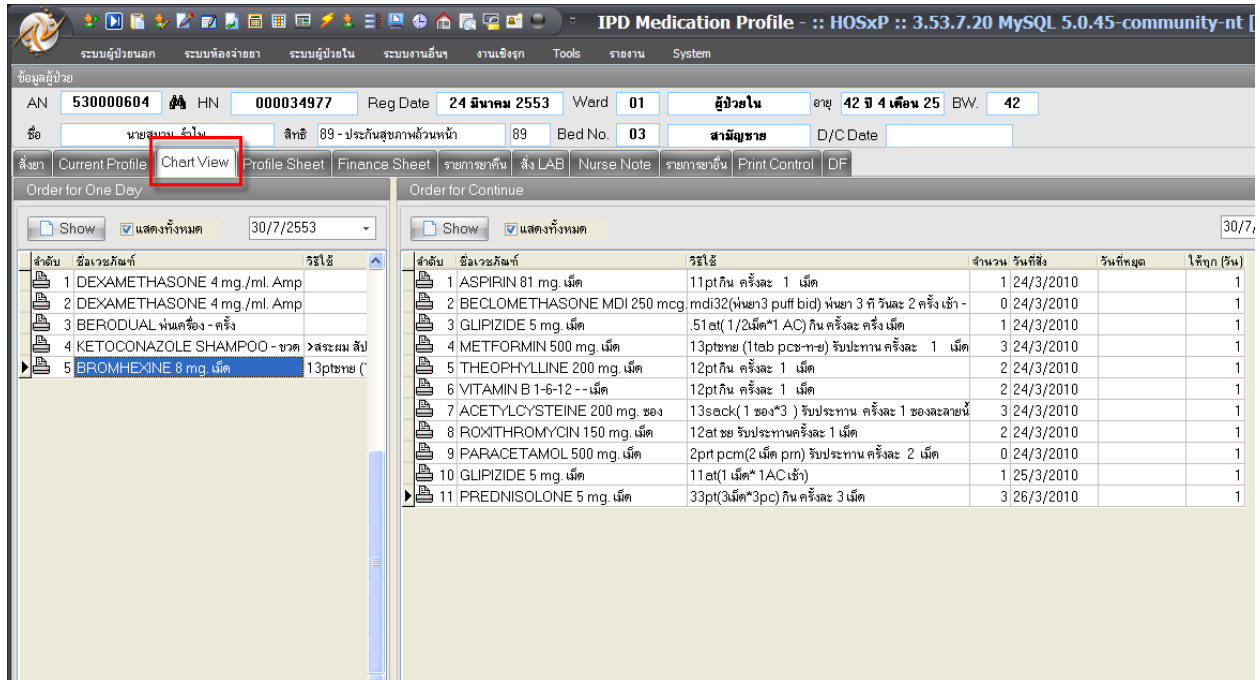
IPD Medication Profile - :: HOSxP :: 3.53.7.20 MySQL 5.0.45-community-nt [

ระบบผู้ป่วยนอก ระบบห้องจ่ายยา ระบบผู้ป่วยใน ระบบงานอื่นๆ งานเชิงรุก Tools รายงาน System

ข้อมูลผู้ป่วย

AN 530000604 HN 000034977 Reg Date 24 มีนาคม 2553 Ward 01 ผู้ป่วยใน อายุ 42 ปี 4 เดือน 25 BW. 42

ชื่อ นาย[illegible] สิทธิ 89 - ประกันสุขภาพถ้วนหน้า 89 Bed No. 03 สามัญชาย D/C Date

สั่งยา Current Profile Chart View Profile Sheet Finance Sheet รายการยาคืน สั่ง LAB Nurse Note รายการยาอื่น Print Control DF

Order for One Day

Show แสดงทั้งหมด 30/7/2553

| ลำดับ | ชื่อเวชภัณฑ์ | วิธีใช้ |
|---|---|---|
| 1 | DEXAMETHASONE 4 mg./ml. Amp | |
| 2 | DEXAMETHASONE 4 mg./ml. Amp | |
| 3 | BERODUAL พ่นเครื่อง - ครั้ง | |
| 4 | KETOCONAZOLE SHAMPOO - ขวด | >สระผม สัป |
| 5 | BROMHEXINE 8 mg. เม็ด | 13ptชาย ( |

Order for Continue

Show แสดงทั้งหมด 30/7/

| ลำดับ | ชื่อเวชภัณฑ์ | วิธีใช้ | จำนวน | วันที่สั่ง | วันที่หยุด | ให้ทุก (วัน) |
|---|---|---|---|---|---|---|
| 1 | ASPIRIN 81 mg. เม็ด | 11ptกิน ครั้งละ 1 เม็ด | 1 | 24/3/2010 | | 1 |
| 2 | BECLOMETHASONE MDI 250 mcg. | mdi32(พ่นยา3 puff bid) พ่นยา 3 ที วันละ 2 ครั้ง เช้า - | 0 | 24/3/2010 | | 1 |
| 3 | GLIPIZIDE 5 mg. เม็ด | .51at( 1/2เม็ด*1 AC) กิน ครั้งละ ครึ่ง เม็ด | 1 | 24/3/2010 | | 1 |
| 4 | METFORMIN 500 mg. เม็ด | 13ptชาย (1tab pcช-ท-ย) รับประทาน ครั้งละ 1 เม็ด | 3 | 24/3/2010 | | 1 |
| 5 | THEOPHYLLINE 200 mg. เม็ด | 12ptกิน ครั้งละ 1 เม็ด | 2 | 24/3/2010 | | 1 |
| 6 | VITAMIN B 1-6-12 - - เม็ด | 12ptกิน ครั้งละ 1 เม็ด | 2 | 24/3/2010 | | 1 |
| 7 | ACETYLCYSTEINE 200 mg. ซอง | 13sack( 1 ซอง*3 ) รับประทาน ครั้งละ 1 ซองละลายน้ | 3 | 24/3/2010 | | 1 |
| 8 | ROXITHROMYCIN 150 mg. เม็ด | 12at ชย รับประทานครั้งละ 1 เม็ด | 2 | 24/3/2010 | | 1 |
| 9 | PARACETAMOL 500 mg. เม็ด | 2prt pcm(2 เม็ด prn) รับประทาน ครั้งละ 2 เม็ด | 0 | 24/3/2010 | | 1 |
| 10 | GLIPIZIDE 5 mg. เม็ด | 11at(1 เม็ด* 1AC เช้า) | 1 | 25/3/2010 | | 1 |
| 11 | PREDNISOLONE 5 mg. เม็ด | 33pt(3เม็ด*3pc) กิน ครั้งละ 3 เม็ด | 3 | 26/3/2010 | | 1 |